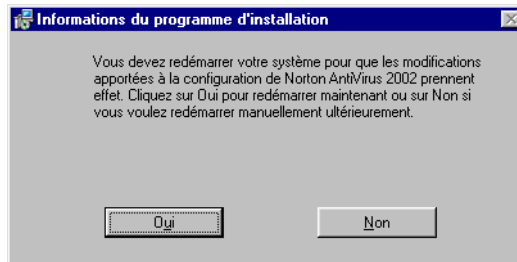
Informations du programme d'installation

Vous devez redémarrer votre système pour que les modifications apportées à la configuration de Norton AntiVirus 2002 prennent effet. Cliquez sur Oui pour redémarrer maintenant ou sur Non si vous voulez redémarrer manuellement ultérieurement.

Oui

Non